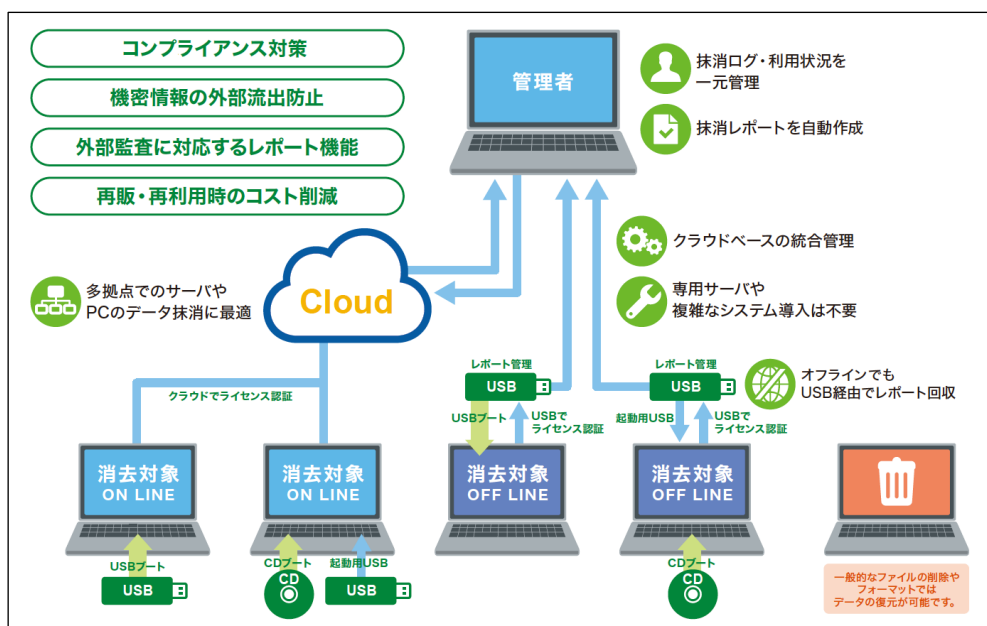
コンプライアンス対策

機密情報の外部流出防止

外部監査に対応するレポート機能

再販・再利用時のコスト削減

管理者

抹消ログ・利用状況を一元管理

抹消レポートを自動作成

クラウドベースの統合管理

専用サーバや複雑なシステム導入は不要

多拠点でのサーバやPCのデータ抹消に最適

Cloud

クラウドでライセンス認証

レポート管理
USB

USBブート

USBでライセンス認証

レポート管理
USB

起動用USB

USBでライセンス認証

オフラインでもUSB経由でレポート回収

消去対象
ON LINE

消去対象
ON LINE

消去対象
OFF LINE

消去対象
OFF LINE

USBブート
USB

CDブート
CD

起動用USB
USB

CDブート
CD

一般的なファイルの削除やフォーマットではデータの復元が可能です。